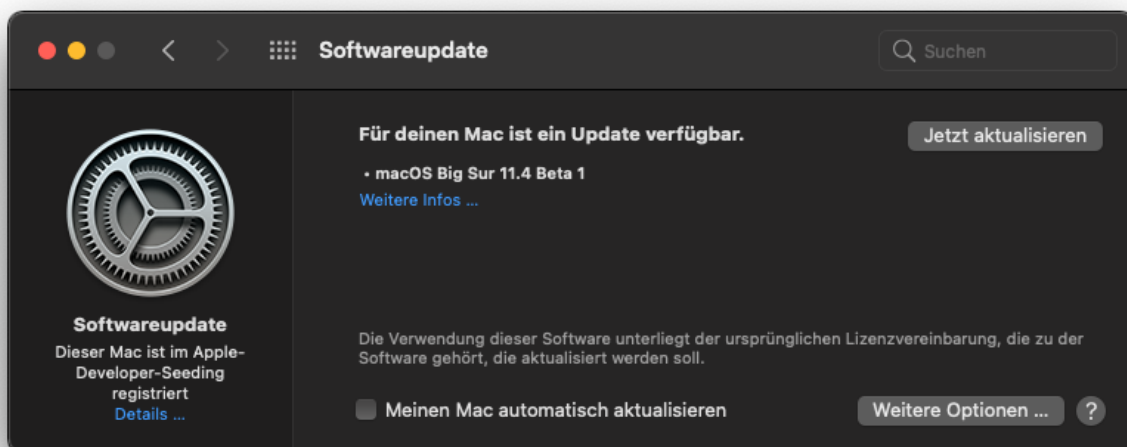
Softwareupdate

Suchen

Softwareupdate
Dieser Mac ist im Apple-Developer-Seeding registriert
Details ...

Für deinen Mac ist ein Update verfügbar.

Jetzt aktualisieren

• macOS Big Sur 11.4 Beta 1
Weitere Infos ...

Die Verwendung dieser Software unterliegt der ursprünglichen Lizenzvereinbarung, die zu der Software gehört, die aktualisiert werden soll.

Meinen Mac automatisch aktualisieren

Weitere Optionen ...

?